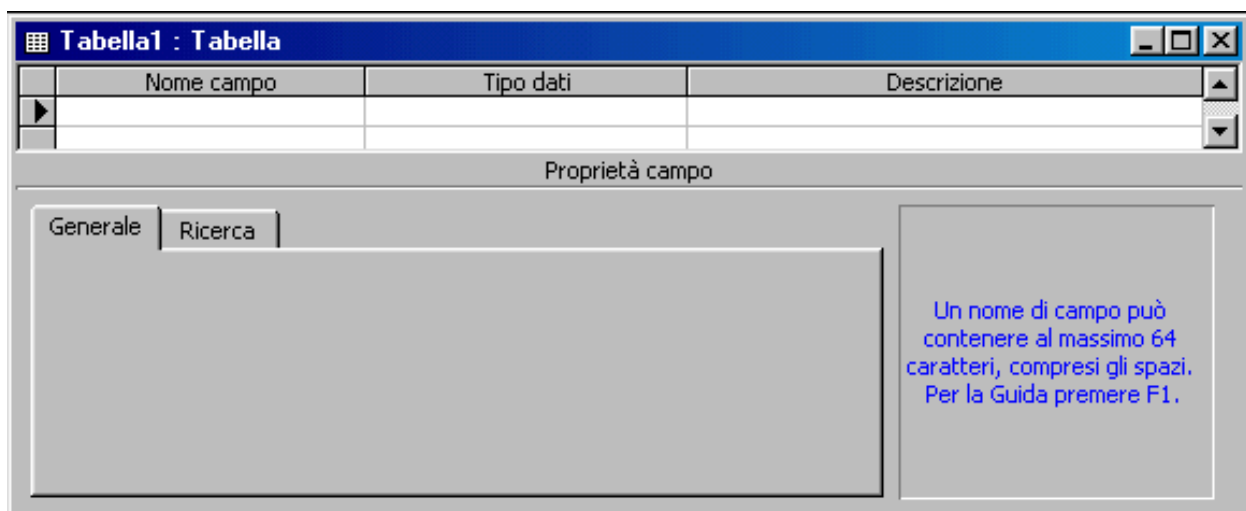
Tabella1 : Tabella

| Nome campo | Tipo dati | Descrizione |
|---|---|---|
| | | |
| | | |

Proprietà campo

Generale | Ricerca

Un nome di campo può contenere al massimo 64 caratteri, compresi gli spazi. Per la Guida premere F1.